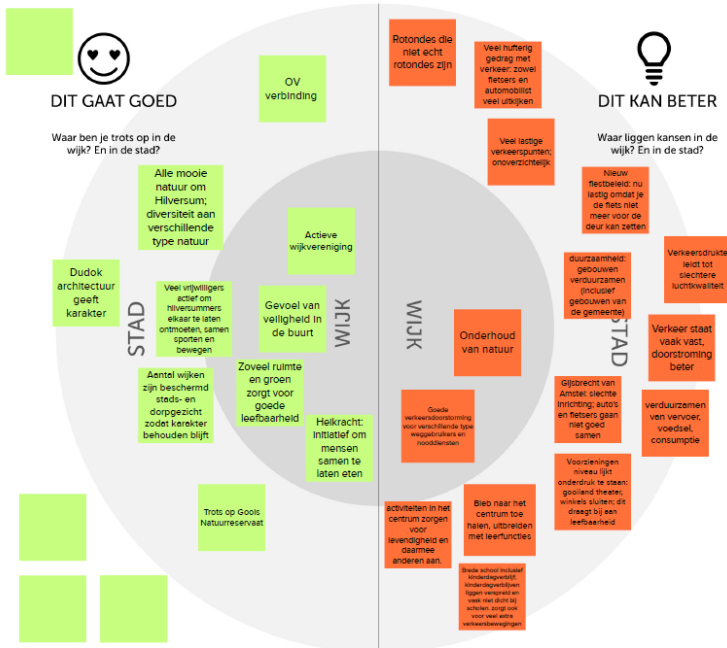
DIT GAAT GOED

Waar ben je trots op in de wijk? En in de stad?

OV verbinding

Alle mooie natuur om Hilversum; diversiteit aan verschillende type natuur

Actieve wijkvereniging

Dudok architectuur geeft karakter

Veel vrijwilligers actief om hilversummers elkaar te laten ontmoeten, samen sporten en bewegen

Gevoel van veiligheid in de buurt

STAD

WIJK

Aantal wijken zijn beschermd stads- en dorpgezicht zodat karakter behouden blijft

Zoveel ruimte en groen zorgt voor goede leefbaarheid

Heikracht: initiatief om mensen samen te laten eten

Trots op Gools Natuurreservaat

DIT KAN BETER

Waar liggen kansen in de wijk? En in de stad?

Rotondes die niet echt rotondes zijn

Veel hufterig gedrag met verkeer: zowel fietsers en automobilist veel uitkijken

Veel lastige verkeerspunten; onoverzichtelijk

Nieuw fietsbeleid: nu lastig omdat je de fiets niet meer voor de deur kan zetten

Verkeersdrukte leidt tot slechtere luchtkwaliteit

duurzaamheid: gebouwen verduurzamen (inclusief gebouwen van de gemeente)

WIJK

STAD

Onderhoud van natuur

Verkeer staat vaak vast, doorstroming beter

Gijsbrecht van Amstel: slechte inrichting; auto's en fietsers gaan niet goed samen

verduurzamen van vervoer, voedsel, consumptie

Goede verkeersdoorstroming voor verschillende type weggebruikers en nooddiensten

Voorzieningen niveau lijkt onderdruk te staan: gooiland theater, winkels sluiten; dit draagt bij aan leefbaarheid

activiteiten in het centrum zorgen voor levendigheid en daarmee anderen aan.

Blijf naar het centrum toe halen, uitbreiden met leerfuncties

Brede school inclusief kinderdagverblijf kinderdagverblijven liggen verspreid en veel niet dicht bij scholen. zorgt ook voor veel extra verkeersbewegingen